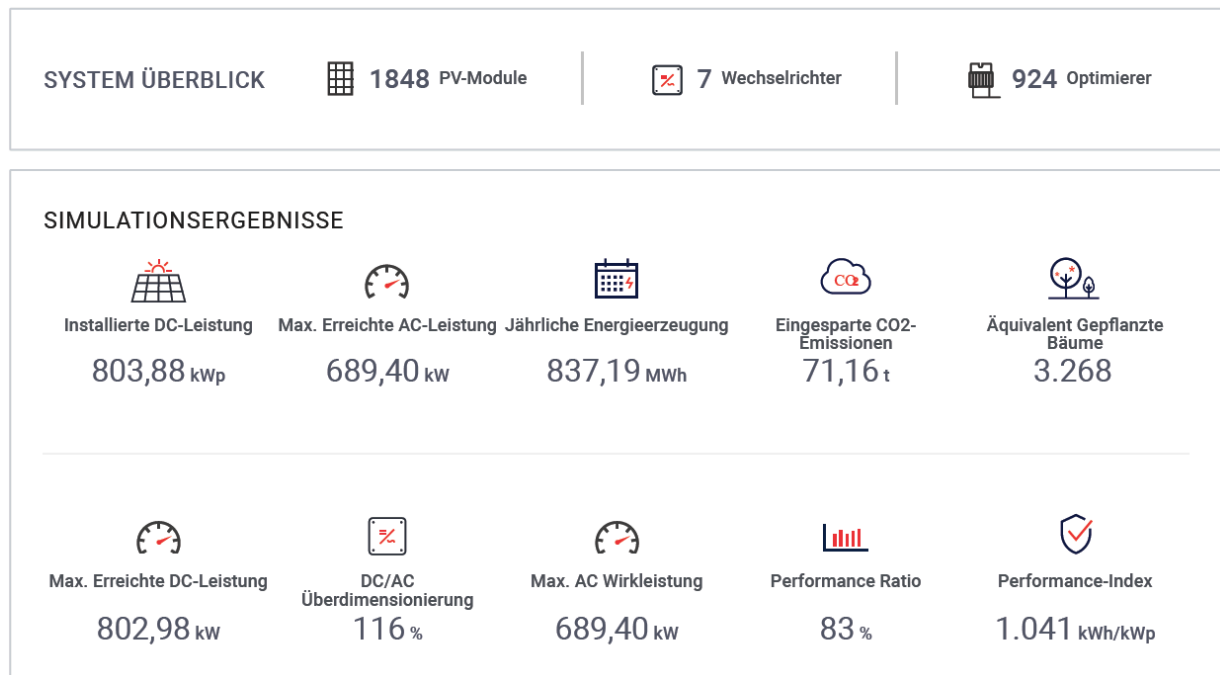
SYSTEM ÜBERBLICK

1848 PV-Module

7 Wechselrichter

924 Optimierer

SIMULATIONSERGEBNISSE

Installierte DC-Leistung
803,88 kWp

Max. Erreichte AC-Leistung
689,40 kW

Jährliche Energieerzeugung
837,19 MWh

CO2

Eingesparte CO2-Emissionen
71,16 t

Äquivalent Gepflanzte Bäume
3.268

Max. Erreichte DC-Leistung
802,98 kW

DC/AC Überdimensionierung
116 %

Max. AC Wirkleistung
689,40 kW

Performance Ratio
83 %

Performance-Index
1.041 kWh/kWp